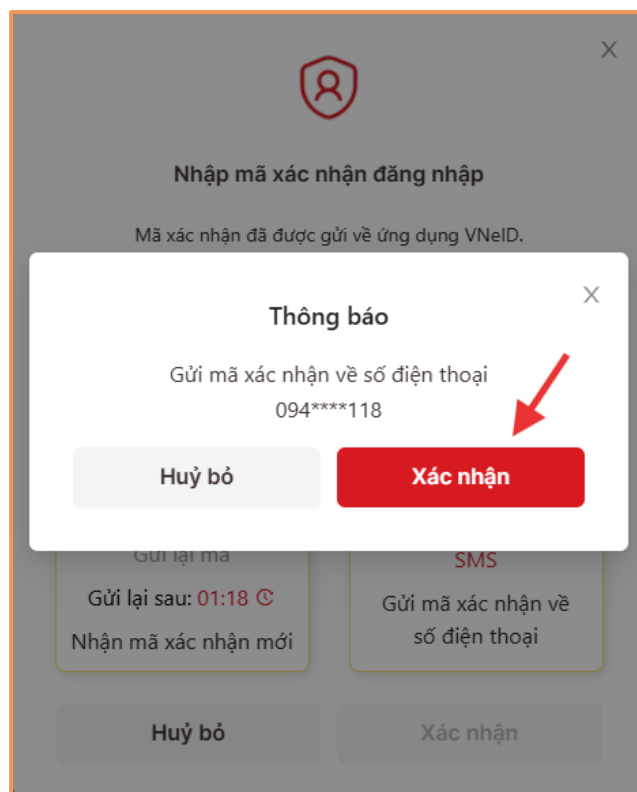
Nhập mã xác nhận đăng nhập

Mã xác nhận đã được gửi về ứng dụng VNeID.

Thông báo

Gửi mã xác nhận về số điện thoại 094****118

Huỷ bỏ

Xác nhận

Gửi lại mã

Gửi lại sau: 01:18

Nhận mã xác nhận mới

SMS

Gửi mã xác nhận về số điện thoại

Huỷ bỏ

Xác nhận